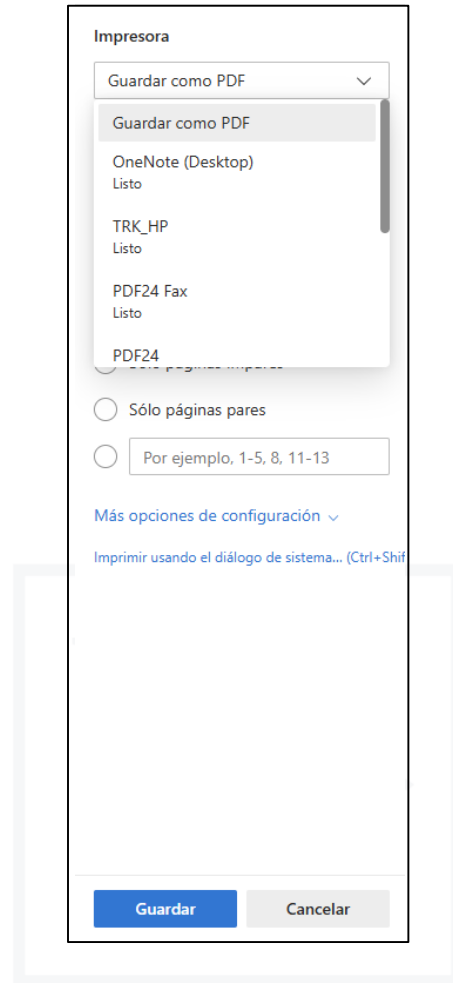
Impresora

Guardar como PDF

Guardar como PDF

OneNote (Desktop)
Listo

TRK_HP
Listo

PDF24 Fax
Listo

PDF24

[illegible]

Sólo páginas pares

Por ejemplo, 1-5, 8, 11-13

Más opciones de configuración

Imprimir usando el diálogo de sistema... (Ctrl+Shif

Guardar

Cancelar